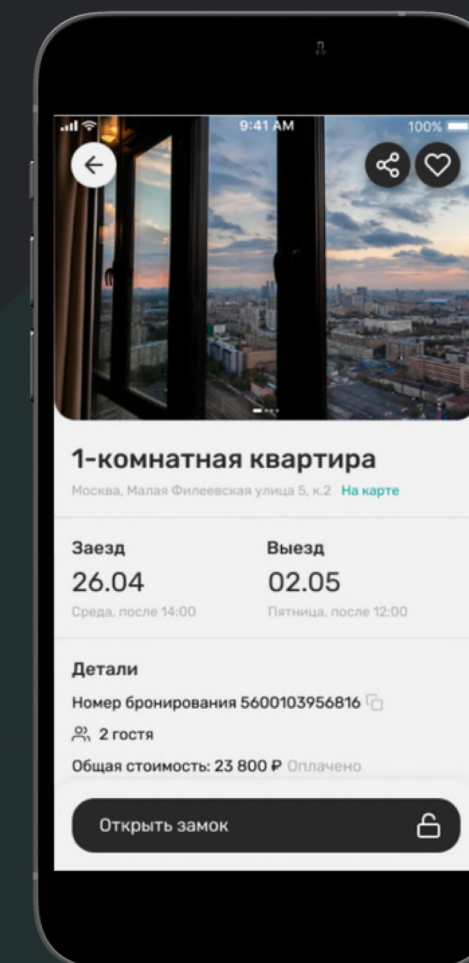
9:41 AM
100%

1-комнатная квартира
Москва, Малая Филевская улица 5, к.2 На карте

Заезд
26.04
Среда, после 14:00

Выезд
02.05
Пятница, после 12:00

Детали
Номер бронирования 5600103956816
2 гостя
Общая стоимость: 23 800 ₽ Оплачено

Открыть замок